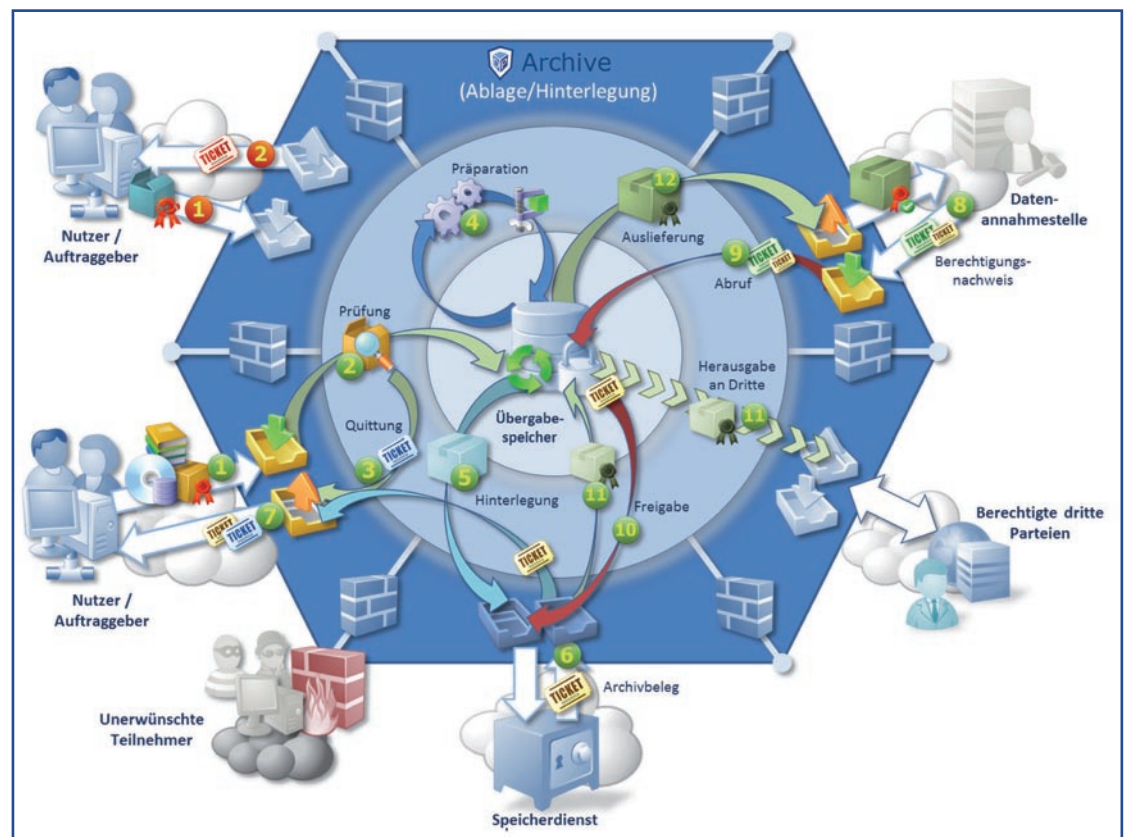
Archive
(Ablage/Hinterlegung)

TICKET
2
1
Nutzer / Auftraggeber

Präparation
4

12
Auslieferung

8
Daten-annahmestelle
TICKET TICKET
9 TICKET TICKET
Abruf
Berechtigungs-nachweis

Prüfung
2
Quittung
3 TICKET
1
7 TICKET TICKET
Nutzer / Auftraggeber

Übergabe-speicher
5
Hinterlegung
TICKET
11
10
Freigabe
TICKET

Herausgabe an Dritte
11

Berechtigte dritte Parteien

TICKET
6
TICKET
Archivbeleg

Unerwünschte Teilnehmer

Speicherdienst